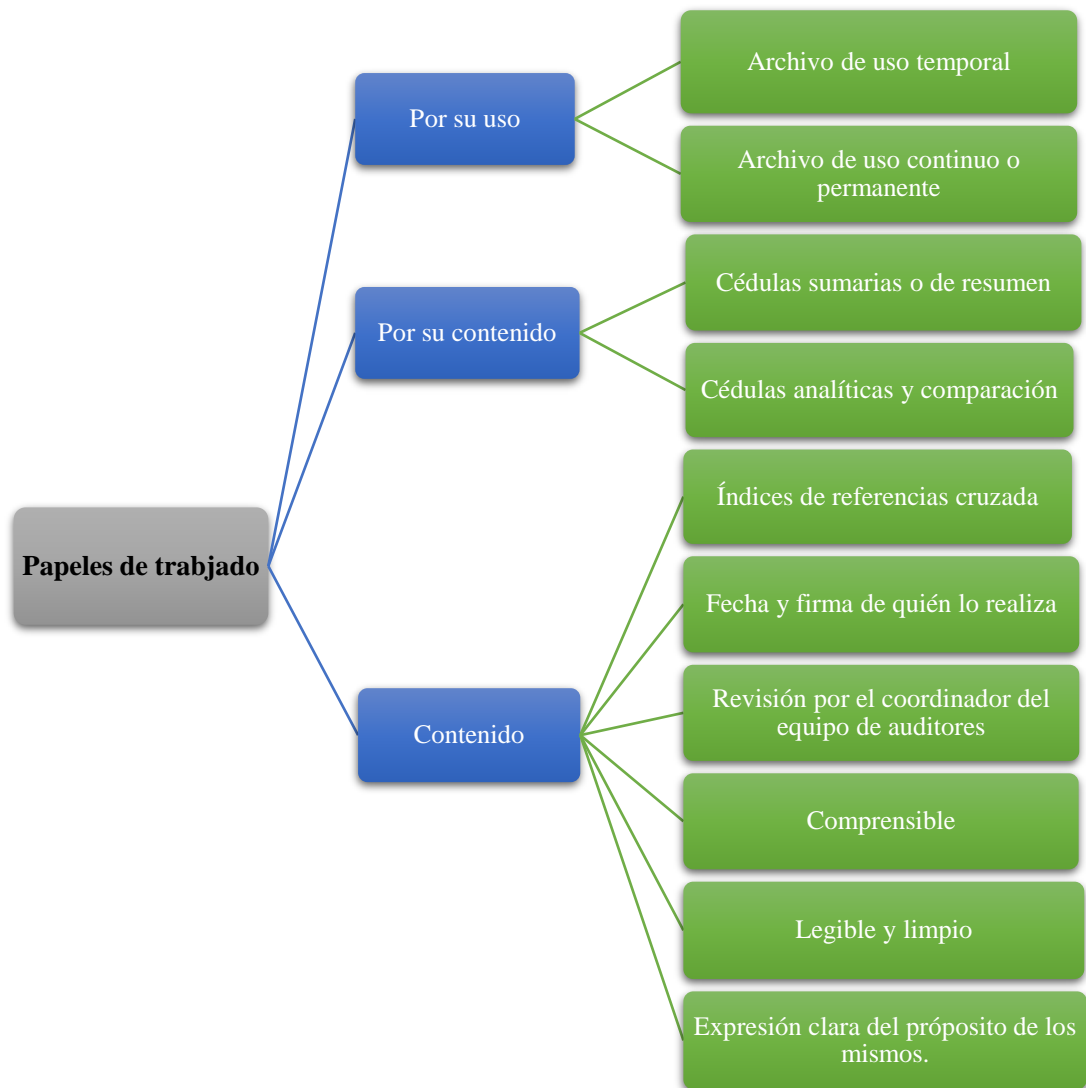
Papeles de trabjado

Por su uso

Archivo de uso temporal

Archivo de uso continuo o permanente

Por su contenido

Cédulas sumarias o de resumen

Cédulas analíticas y comparación

Contenido

Índices de referencias cruzada

Fecha y firma de quién lo realiza

Revisión por el coordinador del equipo de auditores

Comprensible

Legible y limpio

Expresión clara del própsito de los mismos.